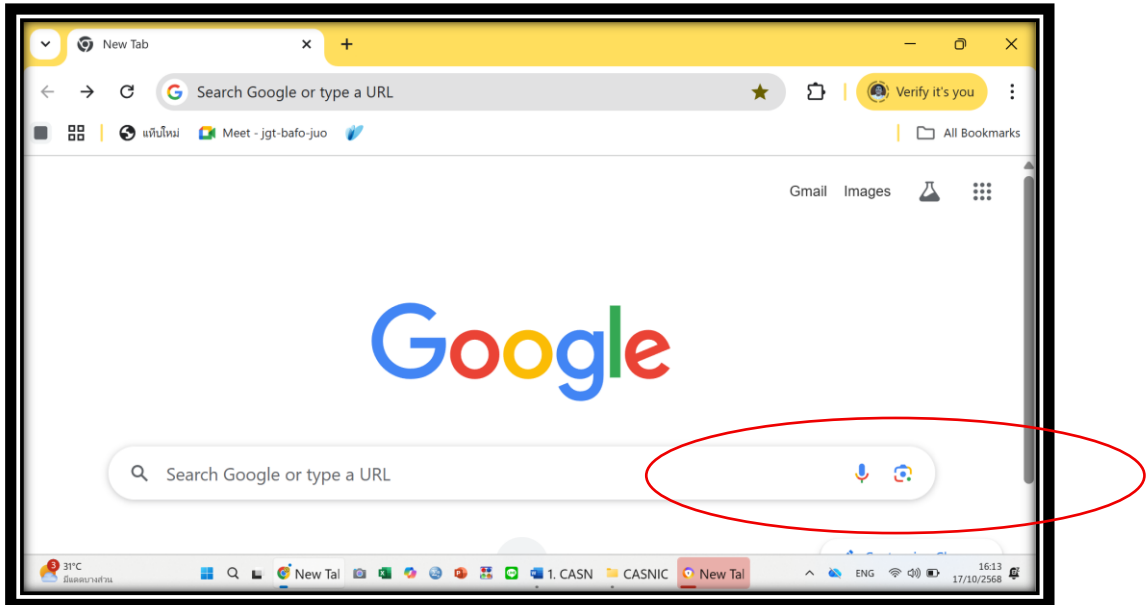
New Tab
Search Google or type a URL
Verify it's you
แท็บใหม่
Meet - jgt-bafo-juo
All Bookmarks
Gmail
Images
Google
Search Google or type a URL
3
31°C
มีแดดบางส่วน
New Tal
1. CASN
CASNIC
New Tal
ENG
16:13
17/10/2568